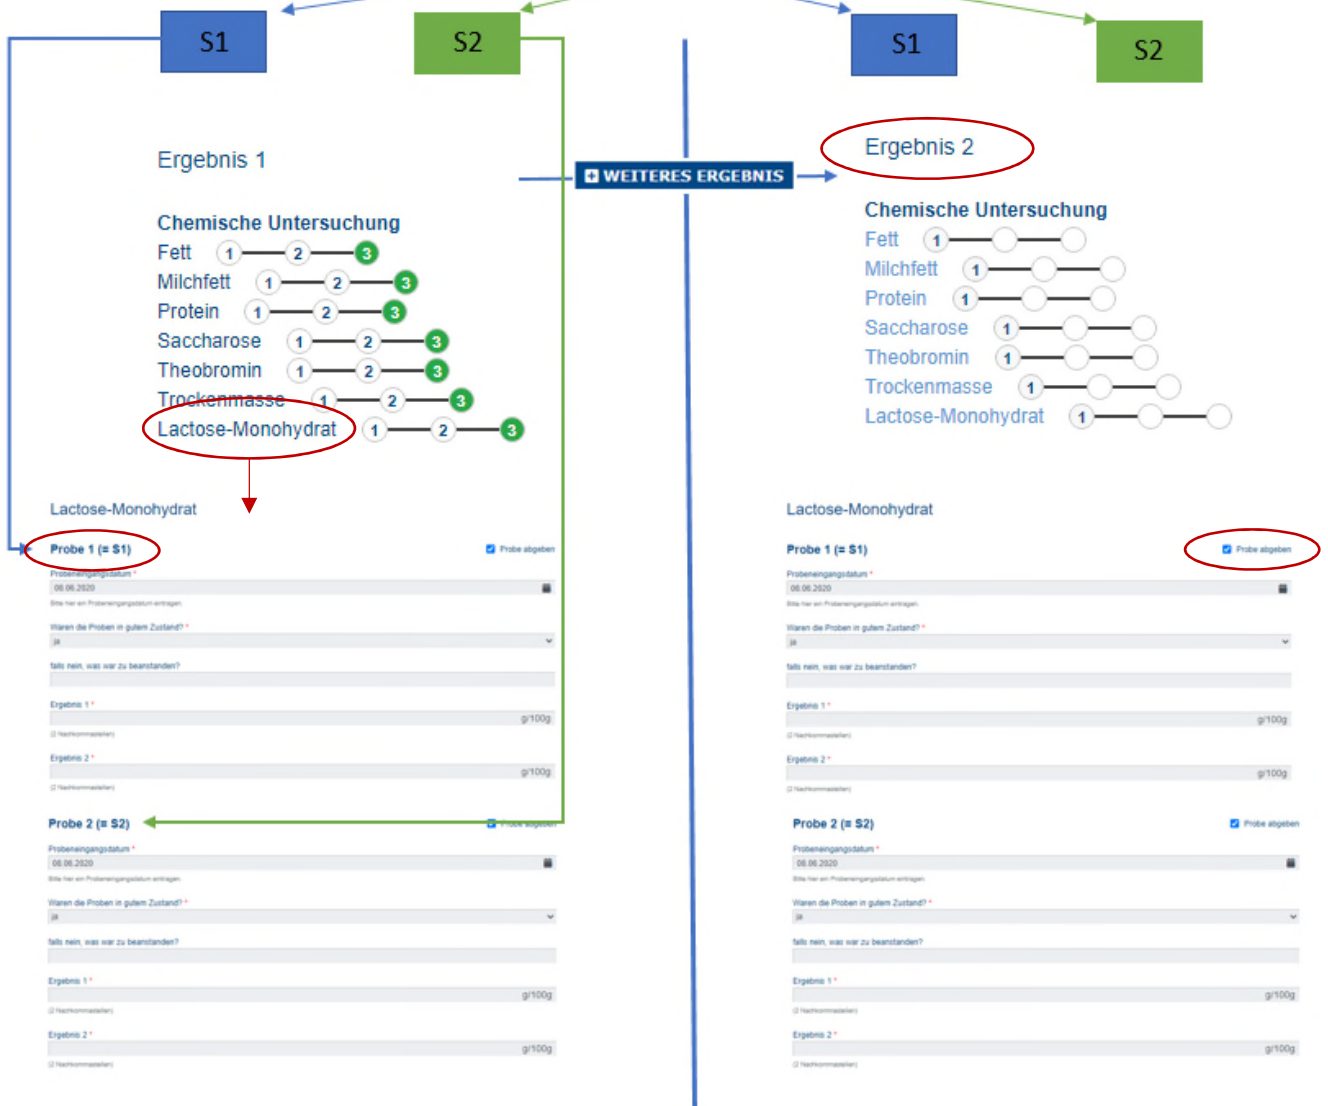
S1

S2

S1

S2

Ergebnis 1

Chemische Untersuchung
Fett 1 2 3
Milchfett 1 2 3
Protein 1 2 3
Saccharose 1 2 3
Theobromin 1 2 3
Trockenmasse 1 2 3
Lactose-Monohydrat 1 2 3

Lactose-Monohydrat

Probe 1 (= S1)
Probe abgeben
Probeneingangsdatum *
08.06.2020
Bitte hier ein Probeneingangsdatum eintragen.
Waren die Proben in gutem Zustand? *
ja
falls nein, was war zu beanstanden?
Ergebnis 1 *
g/100g
(2 Nachkommastellen)
Ergebnis 2 *
g/100g
(2 Nachkommastellen)

Probe 2 (= S2)
Probe abgeben
Probeneingangsdatum *
08.06.2020
Bitte hier ein Probeneingangsdatum eintragen.
Waren die Proben in gutem Zustand? *
ja
falls nein, was war zu beanstanden?
Ergebnis 1 *
g/100g
(2 Nachkommastellen)
Ergebnis 2 *
g/100g
(2 Nachkommastellen)

WEITERES ERGEBNIS

Ergebnis 2

Chemische Untersuchung
Fett 1
Milchfett 1
Protein 1
Saccharose 1
Theobromin 1
Trockenmasse 1
Lactose-Monohydrat 1

Lactose-Monohydrat

Probe 1 (= S1)
Probe abgeben
Probeneingangsdatum *
08.06.2020
Bitte hier ein Probeneingangsdatum eintragen.
Waren die Proben in gutem Zustand? *
ja
falls nein, was war zu beanstanden?
Ergebnis 1 *
g/100g
(2 Nachkommastellen)
Ergebnis 2 *
g/100g
(2 Nachkommastellen)

Probe 2 (= S2)
Probe abgeben
Probeneingangsdatum *
08.06.2020
Bitte hier ein Probeneingangsdatum eintragen.
Waren die Proben in gutem Zustand? *
ja
falls nein, was war zu beanstanden?
Ergebnis 1 *
g/100g
(2 Nachkommastellen)
Ergebnis 2 *
g/100g
(2 Nachkommastellen)